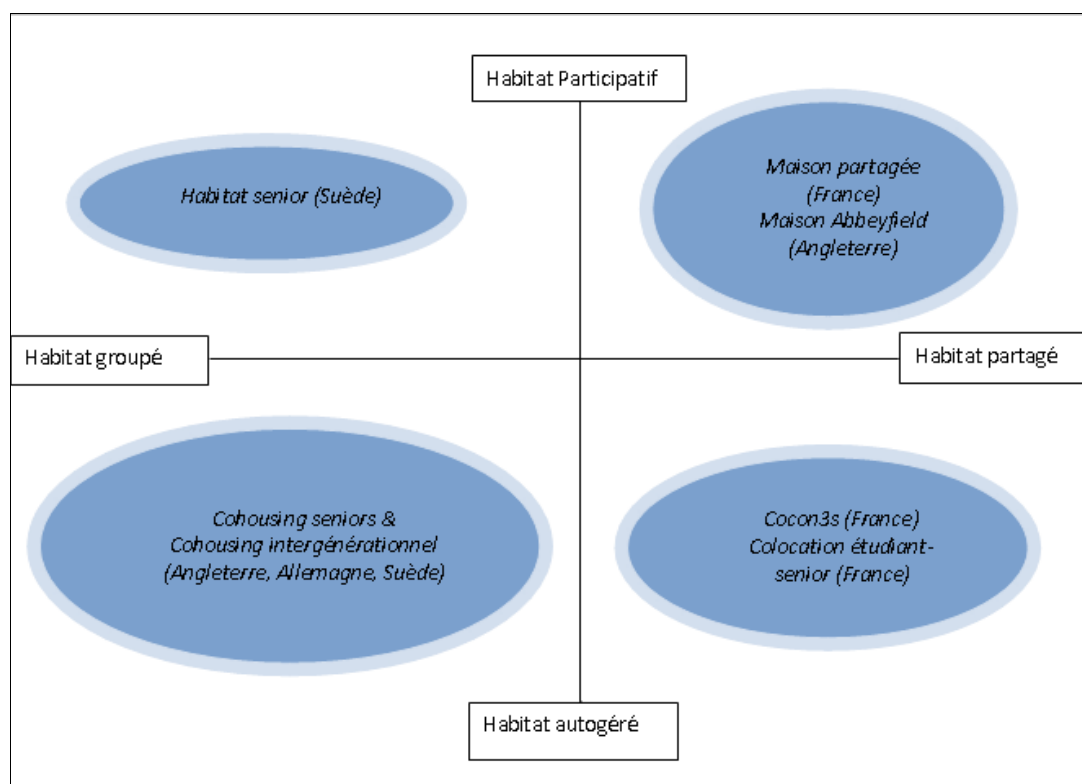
Habitat Participatif

Habitat senior (Suède)

Maison partagée (France) Maison Abbeyfield (Angleterre)

Habitat groupé

Habitat partagé

Cohousing seniors & Cohousing intergénérationnel (Angleterre, Allemagne, Suède)

Cocon3s (France) Colocation étudiant-senior (France)

Habitat autogéré